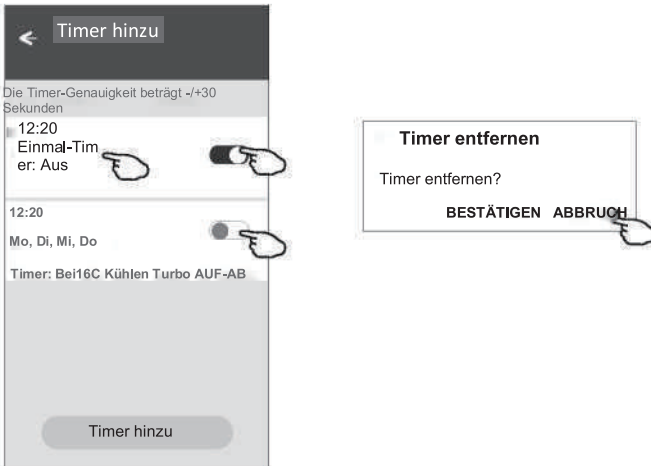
Timer hinzu

Die Timer-Genauigkeit beträgt -/+30 Sekunden

12:20
Einmal-Timer: Aus

12:20
Mo, Di, Mi, Do
Timer: Bei16C Kühlen Turbo AUF-AB

Timer hinzu

Timer entfernen
Timer entfernen?
BESTÄTIGEN ABBRUCH